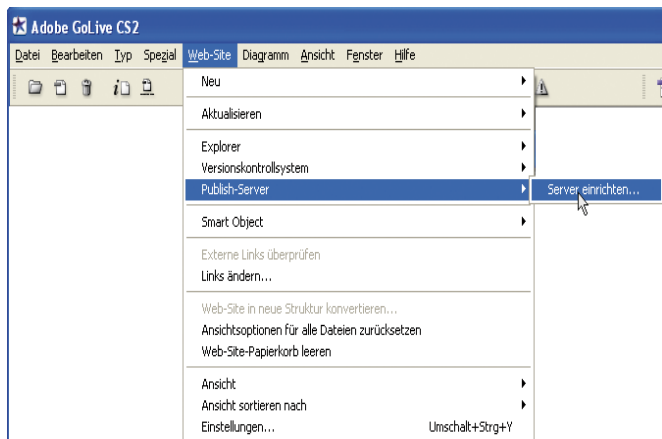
Adobe GoLive CS2

Datei Bearbeiten Typ Spezial Web-Site Diagramm Ansicht Fenster Hilfe

Neu

Aktualisieren

Explorer
Versionskontrollsystem
Publish-Server
Server einrichten...

Smart Object

Externe Links überprüfen
Links ändern...

Web-Site in neue Struktur konvertieren...
Ansichtsoptionen für alle Dateien zurücksetzen
Web-Site-Papierkorb leeren

Ansicht
Ansicht sortieren nach
Einstellungen... Umschalt+Strg+Y